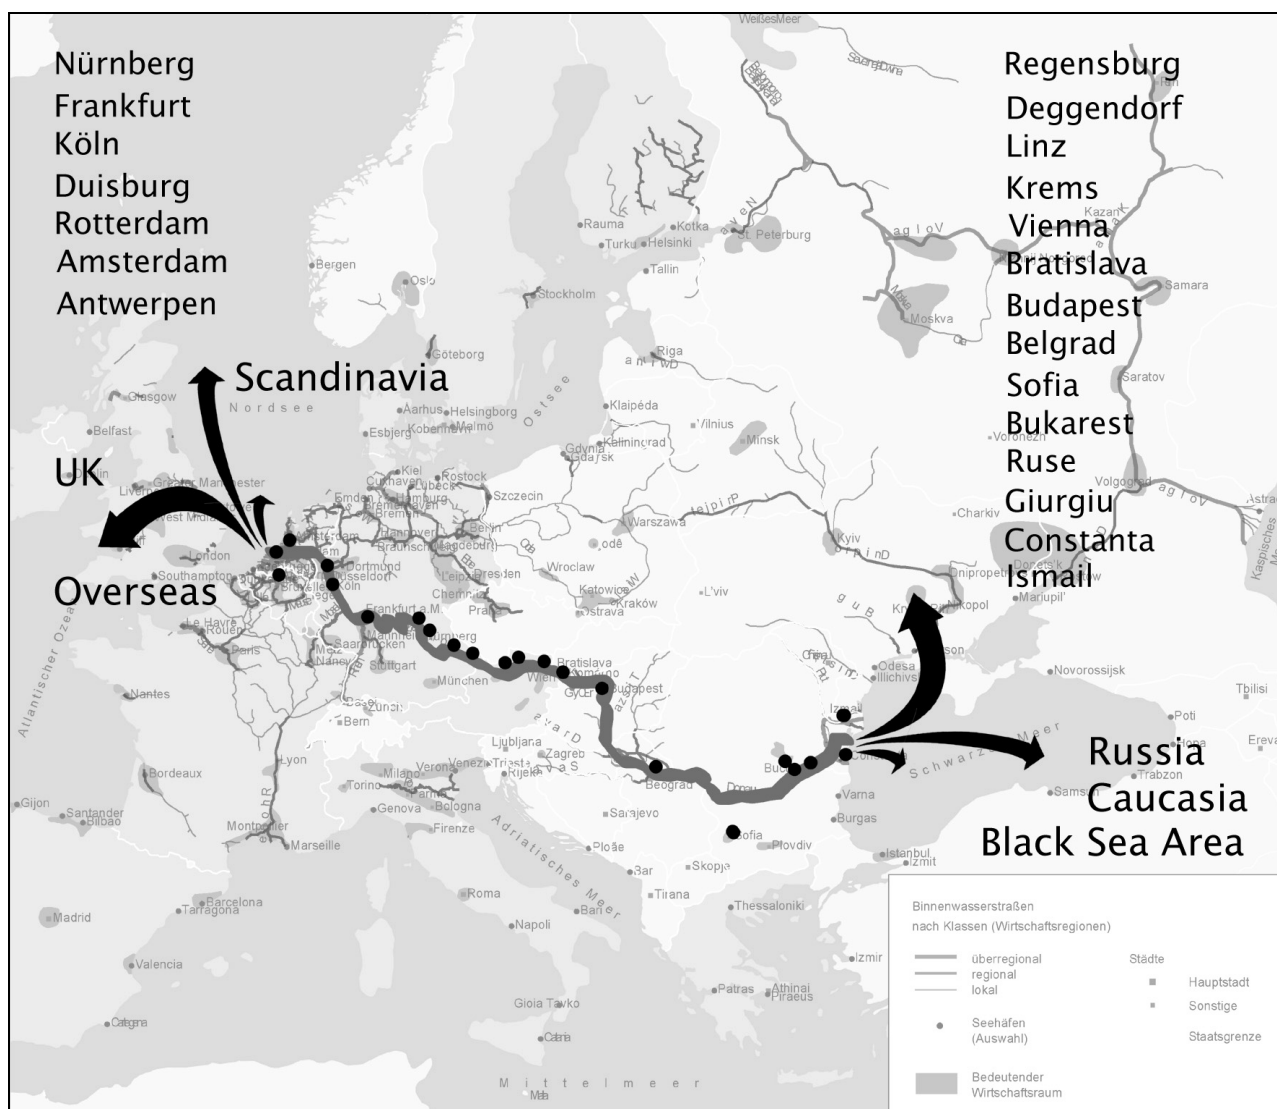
Nürnberg
Frankfurt
Köln
Duisburg
Rotterdam
Amsterdam
Antwerpen

Regensburg
Deggendorf
Linz
Krems
Vienna
Bratislava
Budapest
Belgrad
Sofia
Bukarest
Ruse
Giurgiu
Constanta
Ismail

Scandinavia
UK
Overseas

Russia
Caucasia
Black Sea Area

Weißes Meer
Rauma
Kotka
Turku
Helsinki
St. Peterburg
Tallinn
Bergen
Oslo
Stockholm
Wolga
Kazan
Samara
Moskva
Göteborg
Riga
Nordsee
Ostsee
Glasgow
Aarhus
Helsingborg
Malmö
Esbjerg
København
Klaipéda
Vilnius
Minsk
Belfast
Gdynia
Gdańsk
Kaliningrad
Kiel
Lübeck
Rostock
Cuxhaven
Hamburg
Emden
Bremen
Szczecin
Berlin
Braunschweig
Magdeburg
Warszawa
Voronezh
Saratov
Volgograd
Charkiv
Kyiv
Dnipro
Liverpool
Manchester
London
Southampton
Dortmund
Düsseldorf
Leipzig
Dresden
Łodź
Wroclaw
Katowice
Kraków
Ostrava
L'viv
Donets'k
Dnipropetrovsk
Mariupil'
Kryvyi Rih
Nikopol
Atlantischer Ozean
Le Havre
Rouen
Paris
Frankfurt a.M.
Nürnberg
Praha
Saarbrücken
Nancy
Stuttgart
München
Wien
Bratislava
Győr
Budapest
Odesa
Illichivsk
Kherson
Novorossijsk
Tbilisi
Nantes
Basel
Zürich
Bern
Ljubljana
Zagreb
Rijeka
Trieste
Venezia
Verona
Milano
Torino
Genova
Lyon
Bordeaux
Beograd
Izmail
Bukarest
Constanta
Poti
Trabzon
Samsun
Erevan
Gijon
Santander
Bilbao
Bologna
Firenze
Sarajevo
Donau
Varna
Burgas
Sofia
Plovdiv
Istanbul
Izmit
Montpellier
Marseille
Adriatisches Meer
Ploče
Bar
Skopje
Tirana
Roma
Bari
Napoli
Thessaloniki
Barcelona
Tarragona
Madrid
Valencia
Cartagena
Gioia Tauro
Catania
Patras
Athinai
Piraeus
Izmir
Malta
Mittelmeer
Schwarzes Meer
Kaspisches Meer

Binnenwasserstraßen nach Klassen (Wirtschaftsregionen)
überregional
regional
lokal
Seehäfen (Auswahl)
Bedeutender Wirtschaftsraum
Städte
Hauptstadt
Sonstige
Staatsgrenze